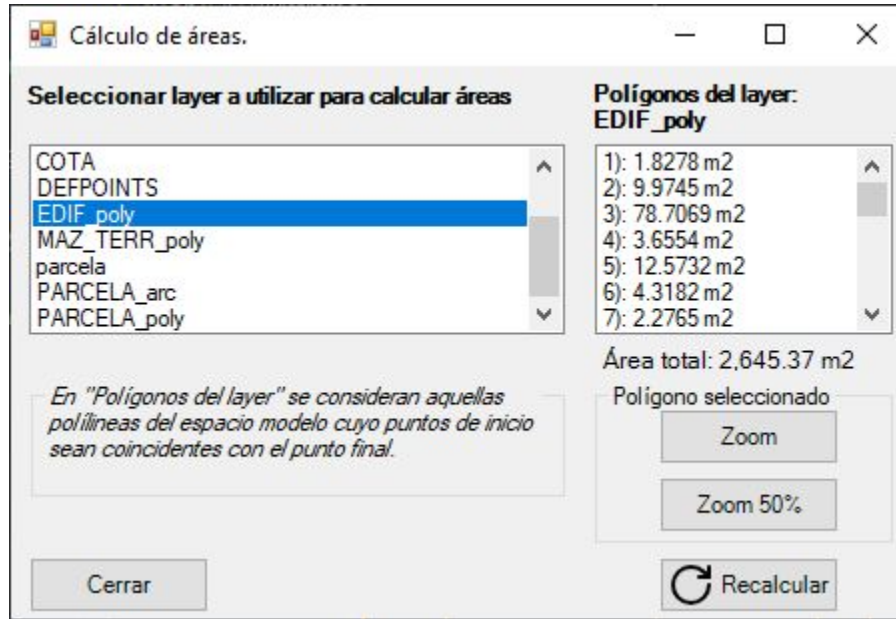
Cálculo de áreas.

Seleccionar layer a utilizar para calcular áreas

COTA
DEFPOINTS
EDIF_poly
MAZ_TERR_poly
parcela
PARCELA_arc
PARCELA_poly

Polígonos del layer: EDIF_poly

1): 1.8278 m2
2): 9.9745 m2
3): 78.7069 m2
4): 3.6554 m2
5): 12.5732 m2
6): 4.3182 m2
7): 2.2765 m2

Área total: 2,645.37 m2

En "Polígonos del layer" se consideran aquellas polílineas del espacio modelo cuyo puntos de inicio sean coincidentes con el punto final.

Polígono seleccionado

Zoom

Zoom 50%

Cerrar

Recalcular